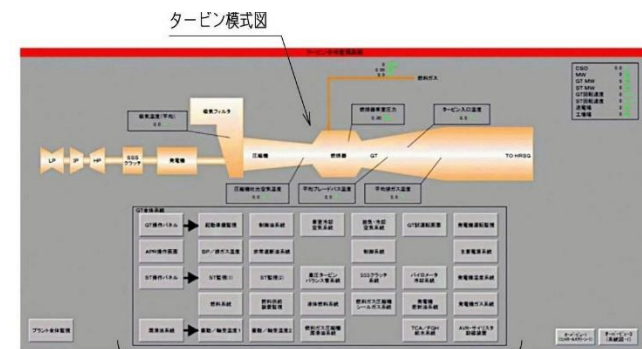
タービン模式図

タービン全体運転画面

燃料ガス

CSO
MW
GT MW
ST MW
GT回転速度
ST回転速度
排電圧
圧電線

吸気温度(平均)
0.0

吸気フィルタ

燃焼器車室圧力
0.00

タービン入口温度
0.0

LP
IP
HP
SSS クラッチ
発電機
圧縮機
燃焼器
GT
TO HRSG

圧縮機吐出空気温度
0.0

平均ブレードパス温度
0.0

平均排ガス温度
0.0

GT全体系統

GT操作パネル
起動準備監視
制御油系統
軸受冷却空気系統
抽気・冷却空気系統
GT状態監視
発電機運転監視

APH操作画面
GP／燃料系操作
排気温度系統
制御系統
主要電機系統

ST操作パネル
ST監視(1)
ST監視(2)
高圧タービンバランス等系統
SSSクラッチ系統
バイロメータ冷却系統
発電機温度系統

燃料系統
燃料系統制御監視
漏油系統系統
燃料ガス圧縮機シールガス系統
発電機密封油系統
発電機ガス系統

プラント全体監視
関連系統
振動／軸受温度1
振動／軸受温度2
燃料ガス圧縮機関連系統
TCA／FGH給水系統
AVR・サイリスタ励磁装置

タービン操作(GT/ST全体)
タービン操作(系統切替)